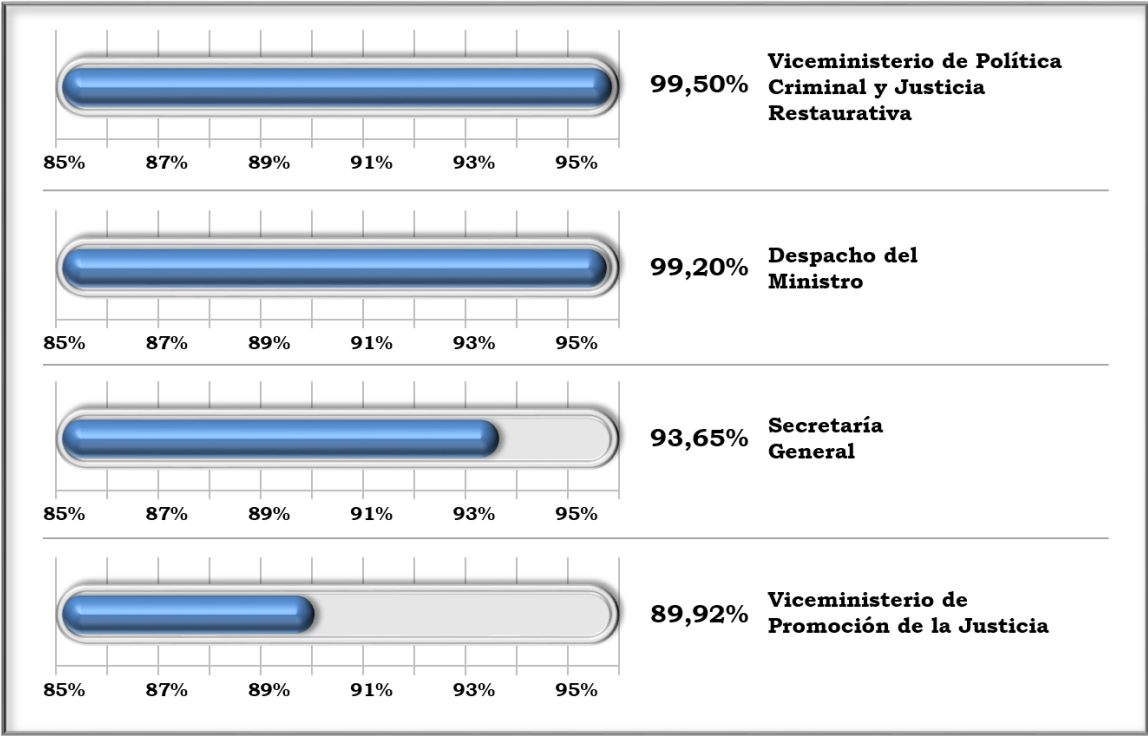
85% 87% 89% 91% 93% 95%

99,50% Viceministerio de Política Criminal y Justicia Restaurativa

85% 87% 89% 91% 93% 95%

99,20% Despacho del Ministro

85% 87% 89% 91% 93% 95%

93,65% Secretaría General

85% 87% 89% 91% 93% 95%

89,92% Viceministerio de Promoción de la Justicia